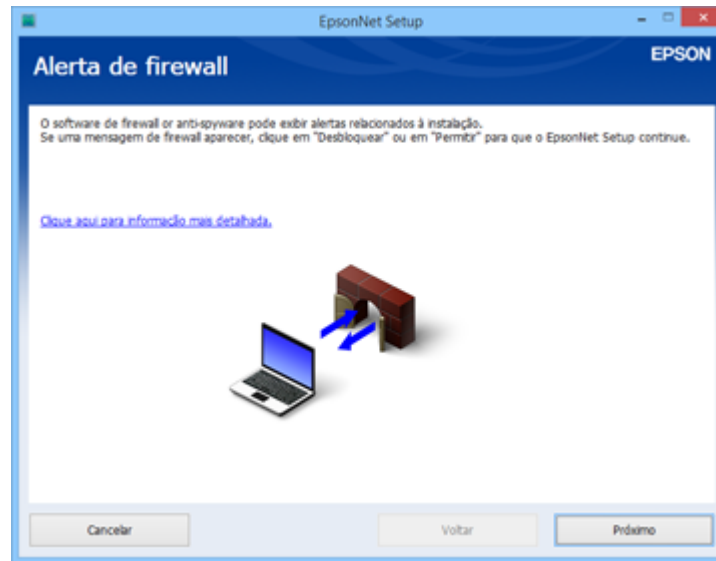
EpsonNet Setup

Alerta de firewall

EPSON

O software de firewall or anti-spyware pode exibir alertas relacionados à instalação.
Se uma mensagem de firewall aparecer, clique em "Desbloquear" ou em "Permitir" para que o EpsonNet Setup continue.

Clique aqui para informação mais detalhada.

Cancelar

Voltar

Próximo